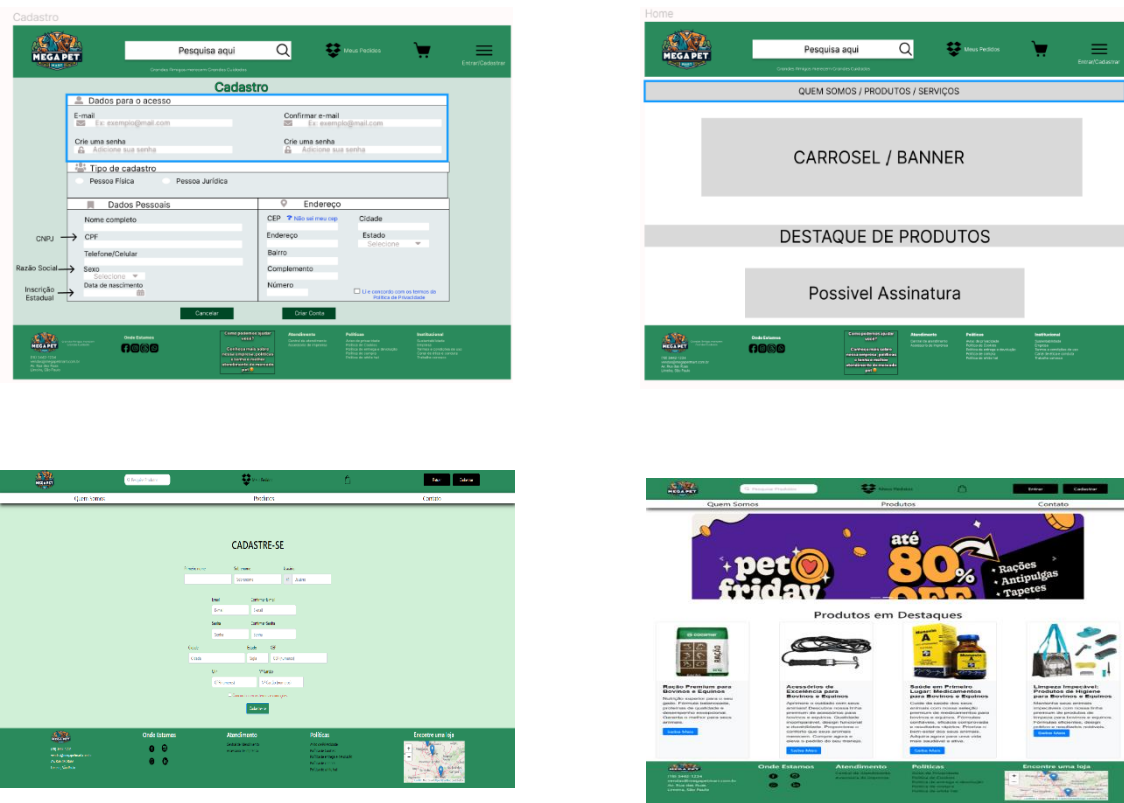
Cadastro

MEGA PET

Pesquisa aqui

Meus Pedidos

Entrar/Cadastrar

Cadastro

Dados para o acesso

E-mail
Ex: exemplo@mail.com

Confirmar e-mail
Ex: exemplo@mail.com

Crie uma senha
Adicione sua senha

Crie uma senha
Adicione sua senha

Tipo de cadastro
Pessoa Física
Pessoa Jurídica

Dados Pessoais

Nome completo

CNPJ → CPF

Telefone/Celular

Razão Social → Sexo
Selecione

Inscrição Estadual → Data de nascimento

Endereço

CEP
Não sei meu cep

Cidade

Endereço

Estado
Selecione

Bairro

Complemento

Número

Li e concordo com os termos da Política de Privacidade

Cancelar

Criar Conta

Onde Estamos

Atendimento

Políticas

Institucional

Home

MEGA PET

Pesquisa aqui

Meus Pedidos

Entrar/Cadastrar

QUEM SOMOS / PRODUTOS / SERVIÇOS

CARROSEL / BANNER

DESTAQUE DE PRODUTOS

Possivel Assinatura

Onde Estamos

Atendimento

Políticas

Institucional

MEGA PET

Entrar

Cadastrar

Quem Somos

Produtos

Contato

CADASTRE-SE

Onde Estamos

Atendimento

Políticas

Encontre uma loja

MEGA PET

Pesquisar Produtos

Meus Pedidos

Entrar

Cadastrar

Quem Somos

Produtos

Contato

pet friday

até 80% OFF

• Rações
• Antipulgas
• Tapetes

Produtos em Destaques

Ração Premium para Bovinos e Equinos

Acessórios de Excelência para Bovinos e Equinos

Saúde em Primeiro Lugar: Medicamentos para Bovinos e Equinos

Limpeza Impecável: Produtos de Higiene para Bovinos e Equinos

Saiba Mais

Saiba Mais

Saiba Mais

Saiba Mais

Onde Estamos

Atendimento

Políticas

Encontre uma loja